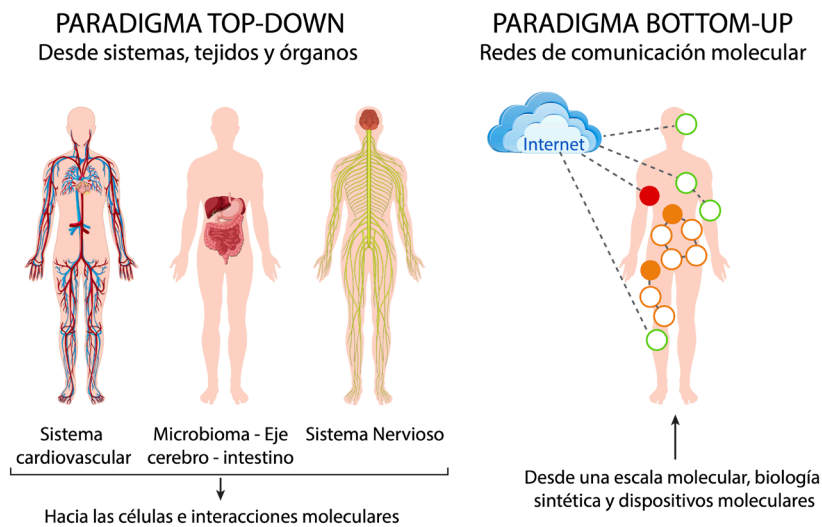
PARADIGMA TOP-DOWN
Desde sistemas, tejidos y órganos

PARADIGMA BOTTOM-UP
Redes de comunicación molecular

Internet

Sistema cardiovascular

Microbioma - Eje cerebro - intestino

Sistema Nervioso

Hacia las células e interacciones moleculares

Desde una escala molecular, biología sintética y dispositivos moleculares